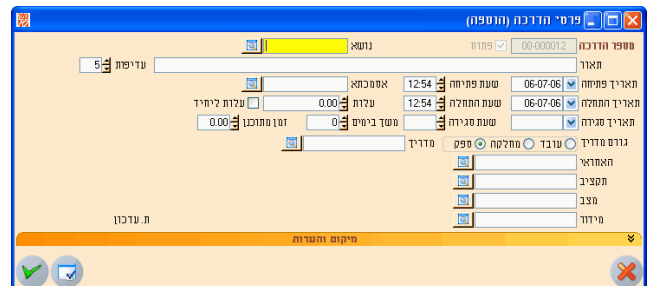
פרטי הדרכה (הוספה)

מספר הדרכה 00-000012 פתוח
נושא
תאור
עדיפות 5
תאריך פתיחה 06-07-06 שעת פתיחה 12:54 אסמכתא
תאריך התחלה 06-07-06 שעת התחלה 12:54 עלות 0.00 עלות ליחיד
תאריך סגירה שעת סגירה משך בימים 0 זמן מתוכנן 0.00
גורם מדריך עובד מחלקה ספק מדריך
האחראי
תקציב
מצב
מידור
ת. עדכון
מיקום והערות